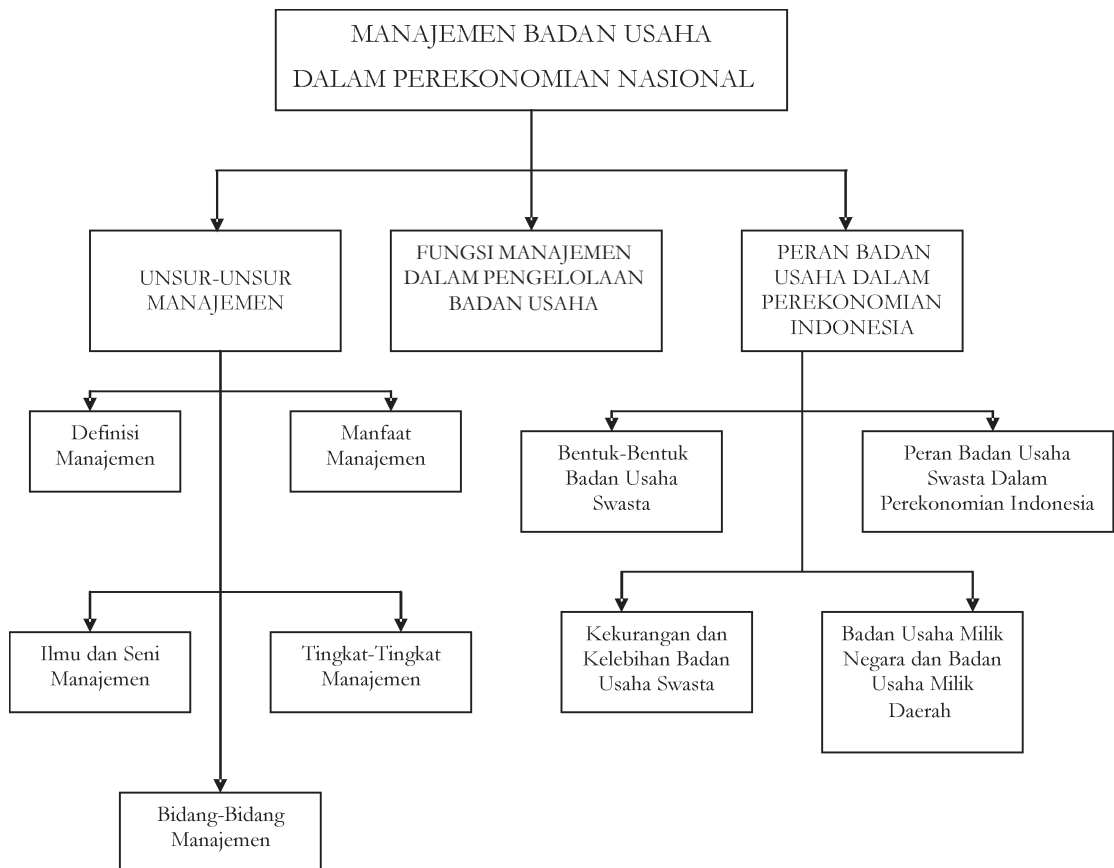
MANAJEMEN BADAN USAHA DALAM PEREKONOMIAN NASIONAL

UNSUR-UNSUR MANAJEMEN

FUNGSI MANAJEMEN DALAM PENGELOLAAN BADAN USAHA

PERAN BADAN USAHA DALAM PEREKONOMIAN INDONESIA

Definisi Manajemen

Manfaat Manajemen

Ilmu dan Seni Manajemen

Tingkat-Tingkat Manajemen

Bidang-Bidang Manajemen

Bentuk-Bentuk Badan Usaha Swasta

Peran Badan Usaha Swasta Dalam Perekonomian Indonesia

Kekurangan dan Kelebihan Badan Usaha Swasta

Badan Usaha Milik Negara dan Badan Usaha Milik Daerah